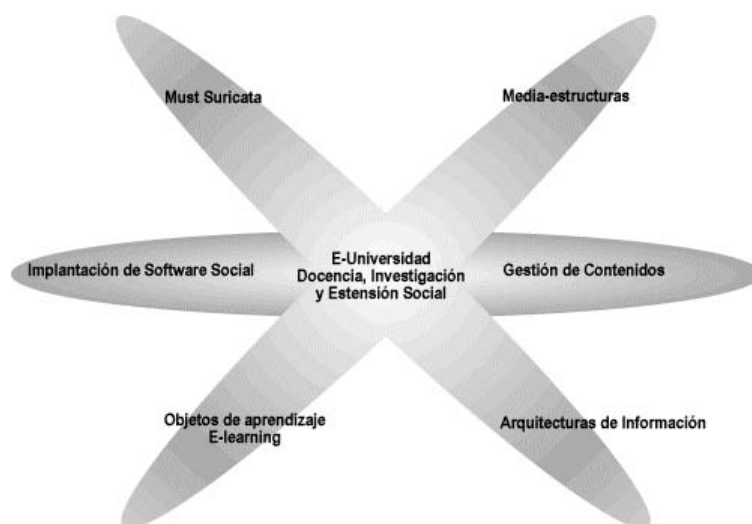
Must Suricata

Media-estructuras

Implantación de Software Social

E-Universidad
Docencia, Investigación
y Estensión Social

Gestión de Contenidos

Objetos de aprendizaje
E-learning

Arquitecturas de Información